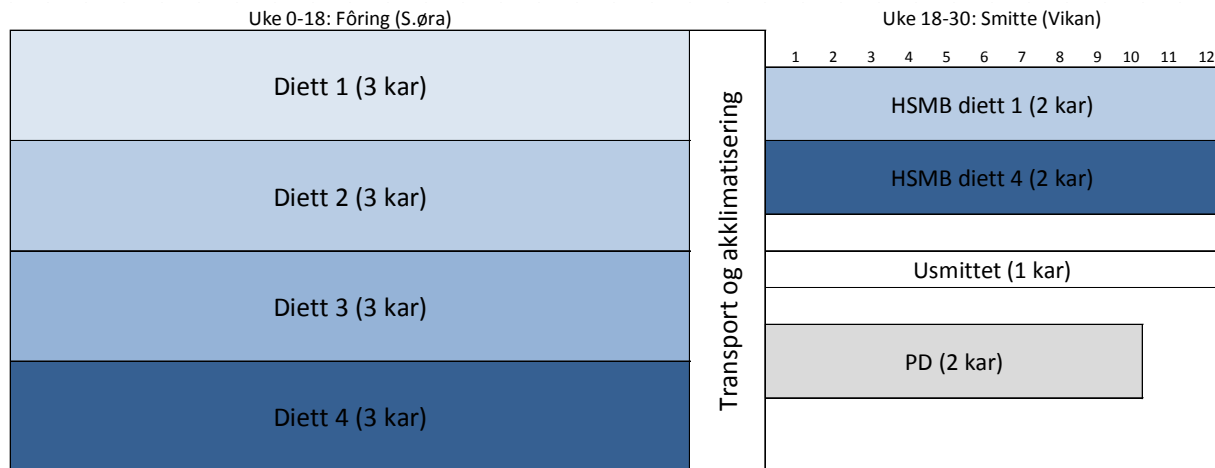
Uke 0-18: Fôring (S.øra)

Diett 1 (3 kar)

Diett 2 (3 kar)

Diett 3 (3 kar)

Diett 4 (3 kar)

Transport og akklimatisering

Uke 18-30: Smitte (Vikan)

1 2 3 4 5 6 7 8 9 10 11 12

HSMB diett 1 (2 kar)

HSMB diett 4 (2 kar)

Usmittet (1 kar)

PD (2 kar)